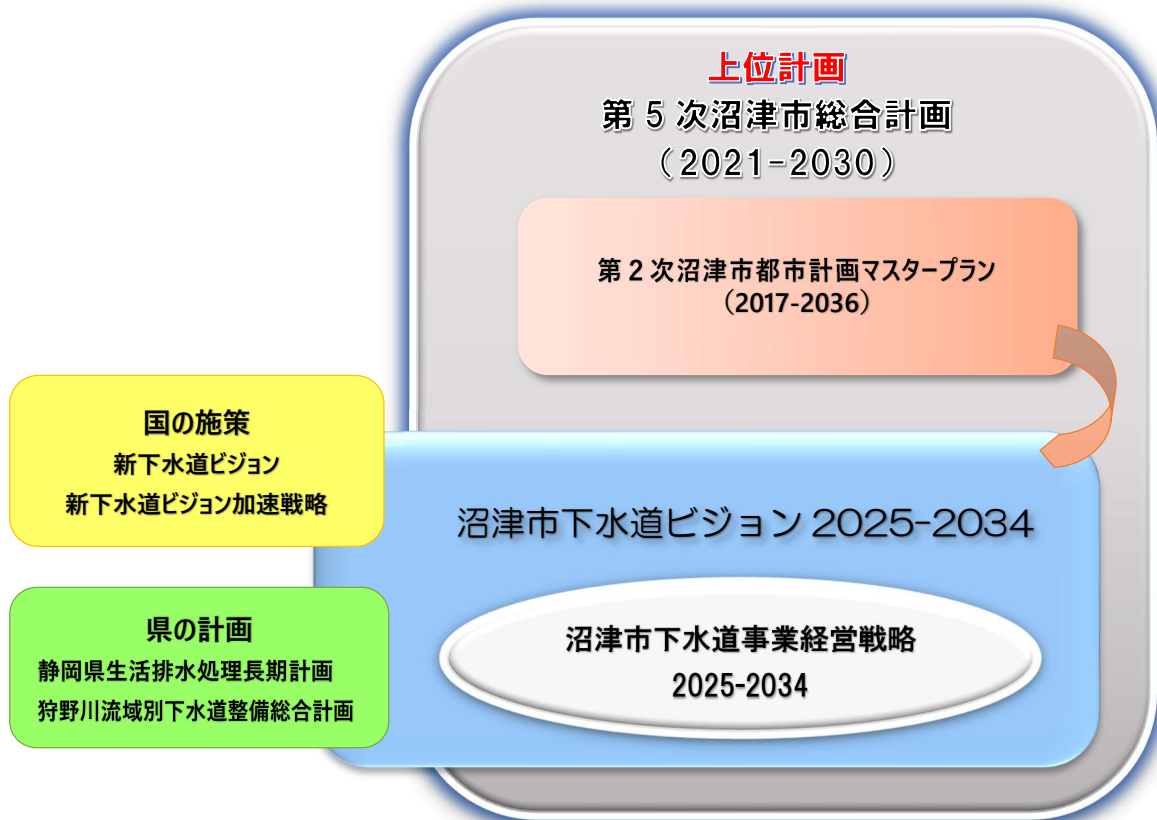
上位計画
第５次沼津市総合計画
（2021-2030）

第２次沼津市都市計画マスタープラン
（2017-2036）

国の施策
新下水道ビジョン
新下水道ビジョン加速戦略

沼津市下水道ビジョン 2025-2034

県の計画
静岡県生活排水処理長期計画
狩野川流域別下水道整備総合計画

沼津市下水道事業経営戦略
2025-2034